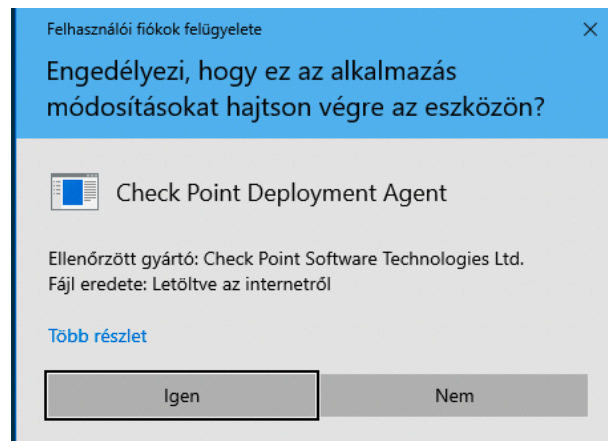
Felhasználói fiókok felügyelete

×

Engedélyezi, hogy ez az alkalmazás módosításokat hajtson végre az eszközön?

Check Point Deployment Agent

Ellenőrzött gyártó: Check Point Software Technologies Ltd.
Fájl eredete: Letöltve az internetről

Több részlet

Igen

Nem